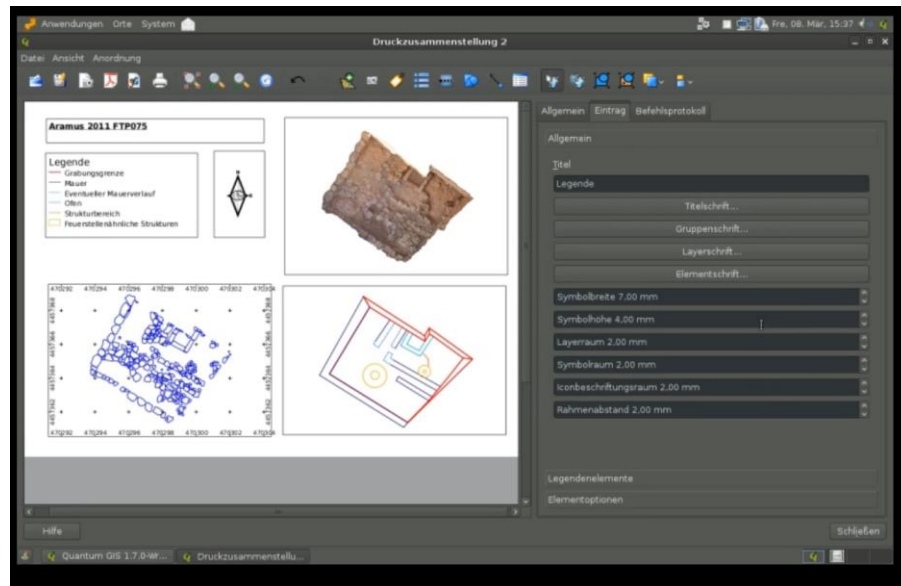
Anwendungen Orte System

Fre, 09. Mär, 15:37

Druckzusammenstellung 2

Datei Ansicht Anordnung

Aramus 2011 FTP075

Legende
Grabungsgrenze
Mauer
Eventueller Mauerverlauf
Ofen
Strukturbereich
Feuerstellenähnliche Strukturen

470292 470294 470296 470298 470300 470302 470304

Allgemein Eintrag Befehlsprotokoll

Allgemein

Titel

Legende

Titelschrift...

Gruppenschrift...

Layerschrift...

Elementschrift...

Symbolbreite 7,00 mm

Symbolhöhe 4,00 mm

Layerraum 2,00 mm

Symbolraum 2,00 mm

Iconbeschriftungsraum 2,00 mm

Rahmenabstand 2,00 mm

Legendenelemente

Elementoptionen

Hilfe

Schließen

Quantum GIS 1.7.0-Wr... Druckzusammenstellu...